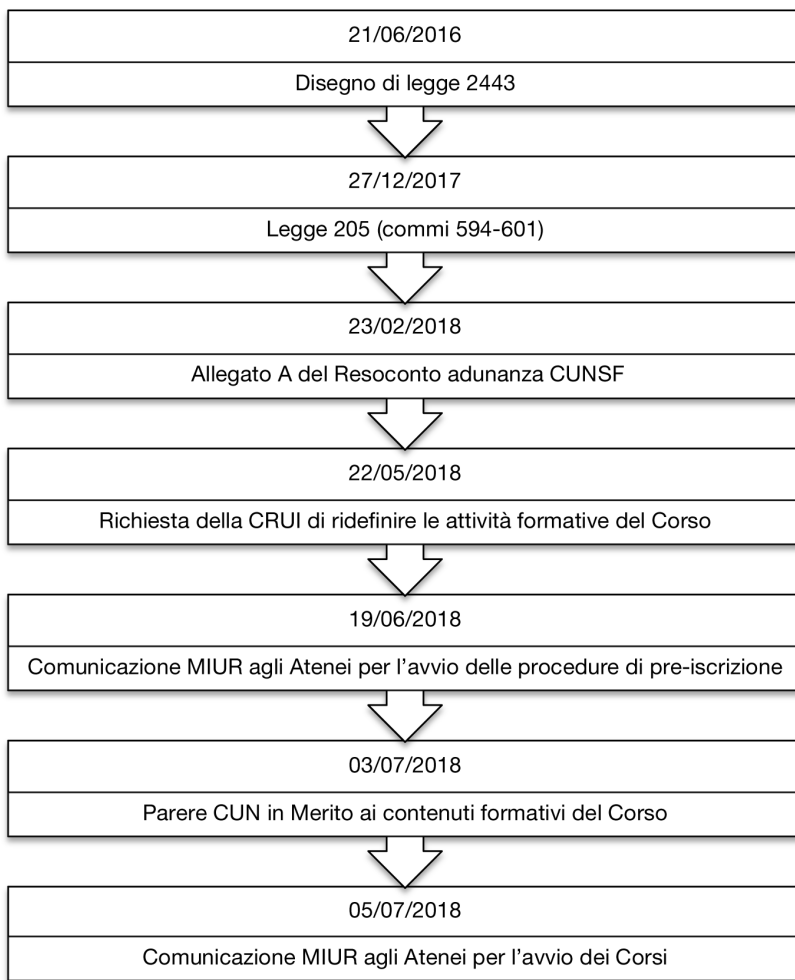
21/06/2016

Disegno di legge 2443

27/12/2017

Legge 205 (commi 594-601)

23/02/2018

Allegato A del Resoconto adunanza CUNSF

22/05/2018

Richiesta della CRUI di ridefinire le attività formative del Corso

19/06/2018

Comunicazione MIUR agli Atenei per l’avvio delle procedure di pre-iscrizione

03/07/2018

Parere CUN in Merito ai contenuti formativi del Corso

05/07/2018

Comunicazione MIUR agli Atenei per l’avvio dei Corsi